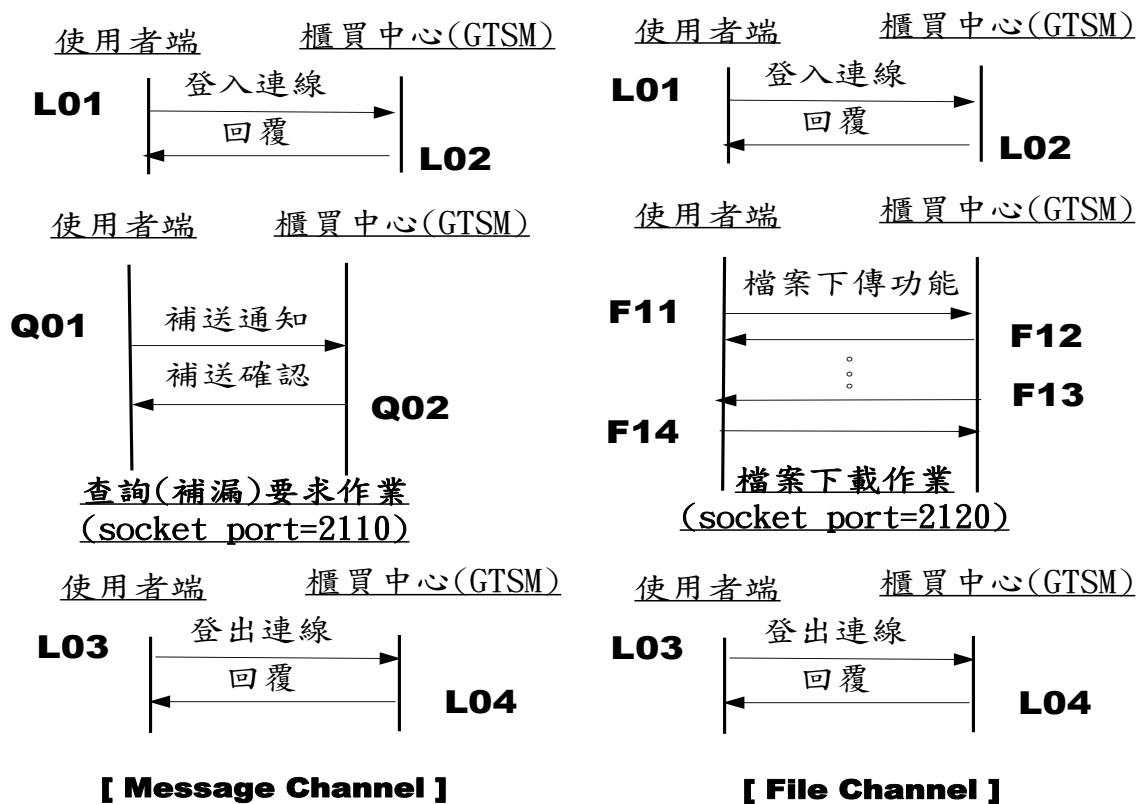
使用者端　櫃買中心(GTSM)

L01　登入連線

回覆　L02

使用者端　櫃買中心(GTSM)

Q01　補送通知

補送確認　Q02

查詢(補漏)要求作業
(socket port=2110)

使用者端　櫃買中心(GTSM)

L03　登出連線

回覆　L04

[ Message Channel ]

使用者端　櫃買中心(GTSM)

L01　登入連線

回覆　L02

使用者端　櫃買中心(GTSM)

檔案下傳功能

F11

F12

F13

F14

檔案下載作業
(socket port=2120)

使用者端　櫃買中心(GTSM)

L03　登出連線

回覆　L04

[ File Channel ]